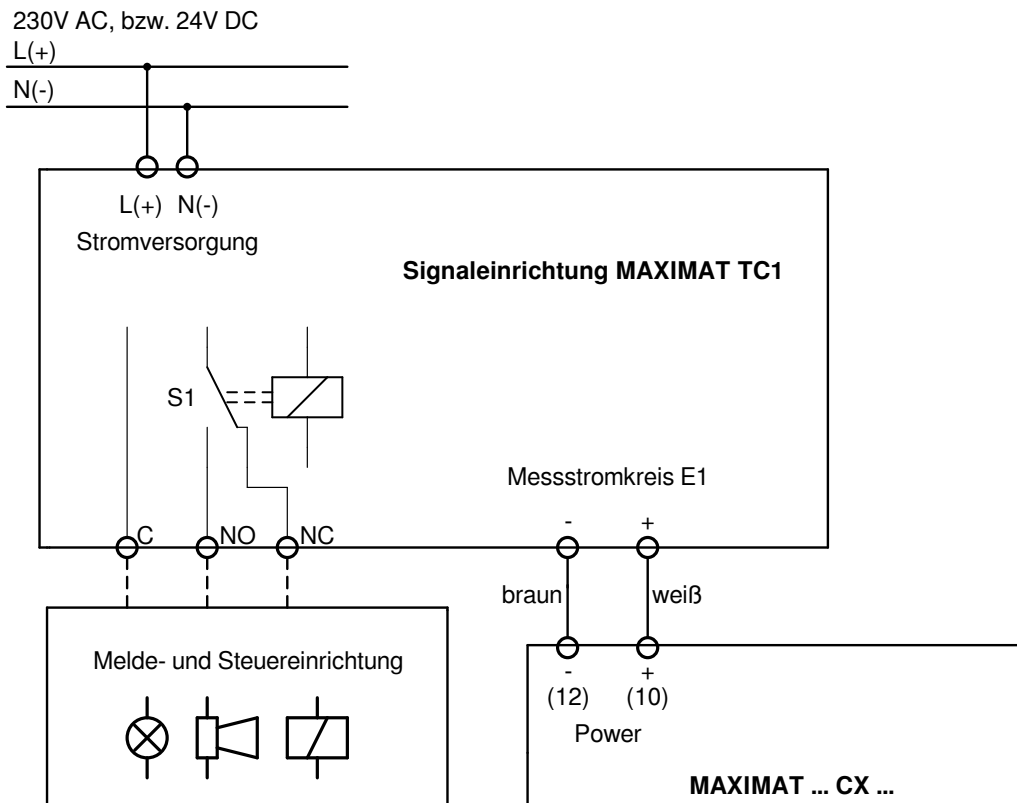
230V AC, bzw. 24V DC
L(+)
N(-)

L(+) N(-)
Stromversorgung

Signaleinrichtung MAXIMAT TC1

S1

Messstromkreis E1

C NO NC

- +

braun weiß

Melde- und Steuereinrichtung

- +
(12) (10)
Power

MAXIMAT ... CX ...